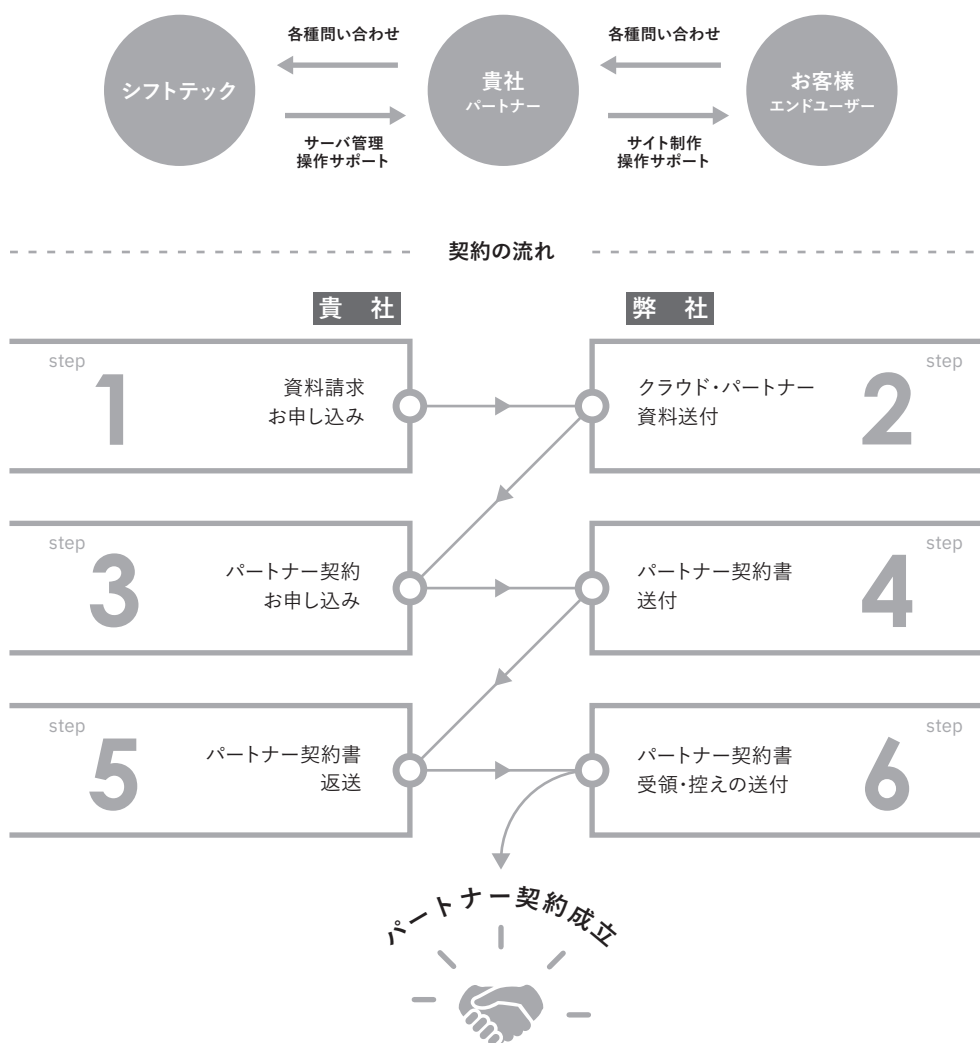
シフトテック

各種問い合わせ

サーバ管理
操作サポート

貴社
パートナー

各種問い合わせ

サイト制作
操作サポート

お客様
エンドユーザー

契約の流れ

貴　社

弊　社

step
1
資料請求
お申し込み

step
2
クラウド・パートナー
資料送付

step
3
パートナー契約
お申し込み

step
4
パートナー契約書
送付

step
5
パートナー契約書
返送

step
6
パートナー契約書
受領・控えの送付

パートナー契約成立